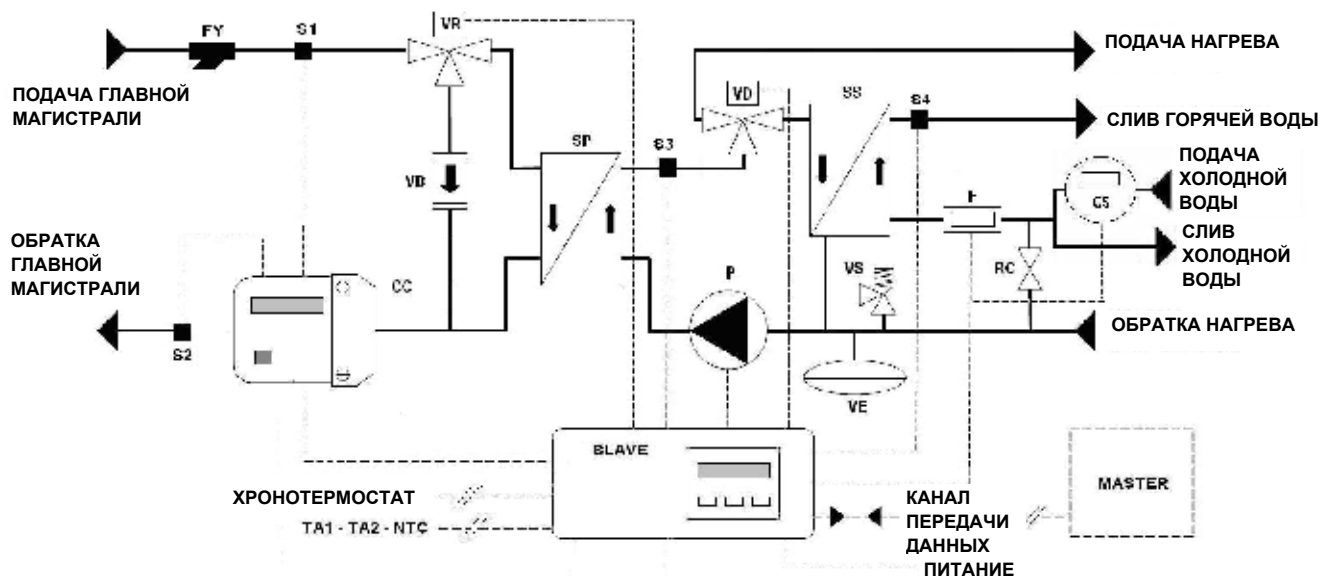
FY
S1
VR
ПОДАЧА НАГРЕВА
ПОДАЧА ГЛАВНОЙ МАГИСТРАЛИ
VD
SS
S4
СЛИВ ГОРЯЧЕЙ ВОДЫ
SP
S3
VB
ПОДАЧА ХОЛОДНОЙ ВОДЫ
F
CS
ОБРАТКА ГЛАВНОЙ МАГИСТРАЛИ
СЛИВ ХОЛОДНОЙ ВОДЫ
CC
P
VS
RC
ОБРАТКА НАГРЕВА
S2
VE
BLAVE
MASTER
ХРОНОТЕРМОСТАТ
TA1 - TA2 - NTC
КАНАЛ ПЕРЕДАЧИ ДАННЫХ
ПИТАНИЕ